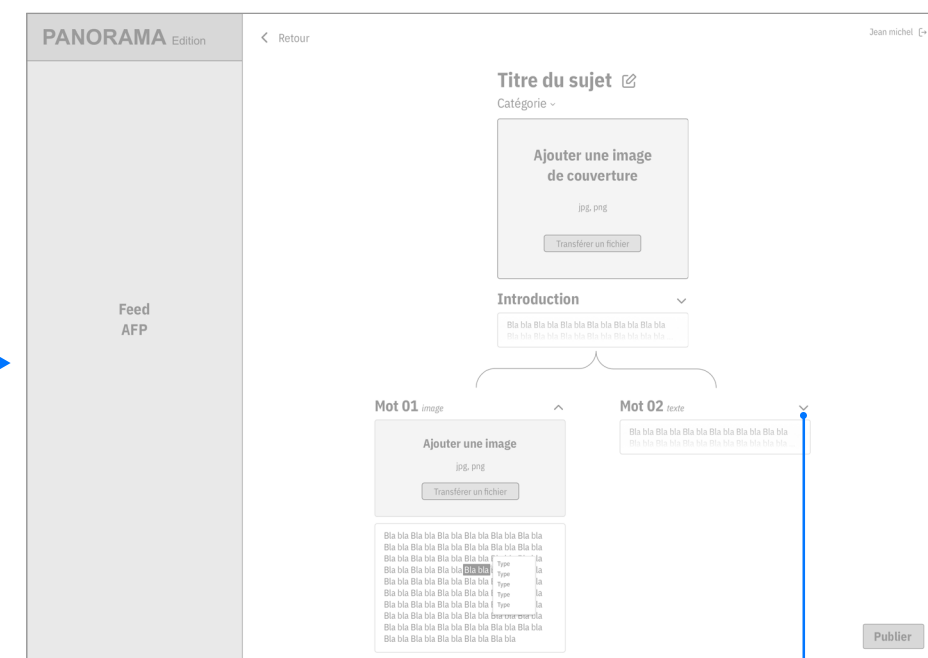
PANORAMA Edition

Feed
AFP

Retour

Jean michel

Titre du sujet

Catégorie

Ajouter une image de couverture

jpg, png

Transférer un fichier

Introduction

Bla bla Bla bla Bla bla Bla bla Bla bla Bla bla
Bla bla Bla bla Bla bla Bla bla Bla bla Bla bla

Mot 01 image

Ajouter une image

jpg, png

Transférer un fichier

Bla bla Bla bla Bla bla Bla bla Bla bla Bla bla
Bla bla Bla bla Bla bla Bla bla Bla bla Bla bla
Bla bla Bla bla Bla bla Bla bla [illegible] bla
Bla bla Bla bla Bla bla Bla bla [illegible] bla
Bla bla Bla bla Bla bla Bla bla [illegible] bla
Bla bla Bla bla Bla bla Bla bla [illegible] bla
Bla bla Bla bla Bla bla Bla bla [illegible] bla
Bla bla Bla bla Bla bla Bla bla Bla bla Bla bla
Bla bla Bla bla Bla bla Bla bla Bla bla Bla bla
Bla bla Bla bla Bla bla Bla bla Bla bla

Type
Type
Type
Type
Type

Mot 02 texte

Bla bla Bla bla Bla bla Bla bla Bla bla Bla bla
Bla bla Bla bla Bla bla Bla bla Bla bla Bla bla

Publier